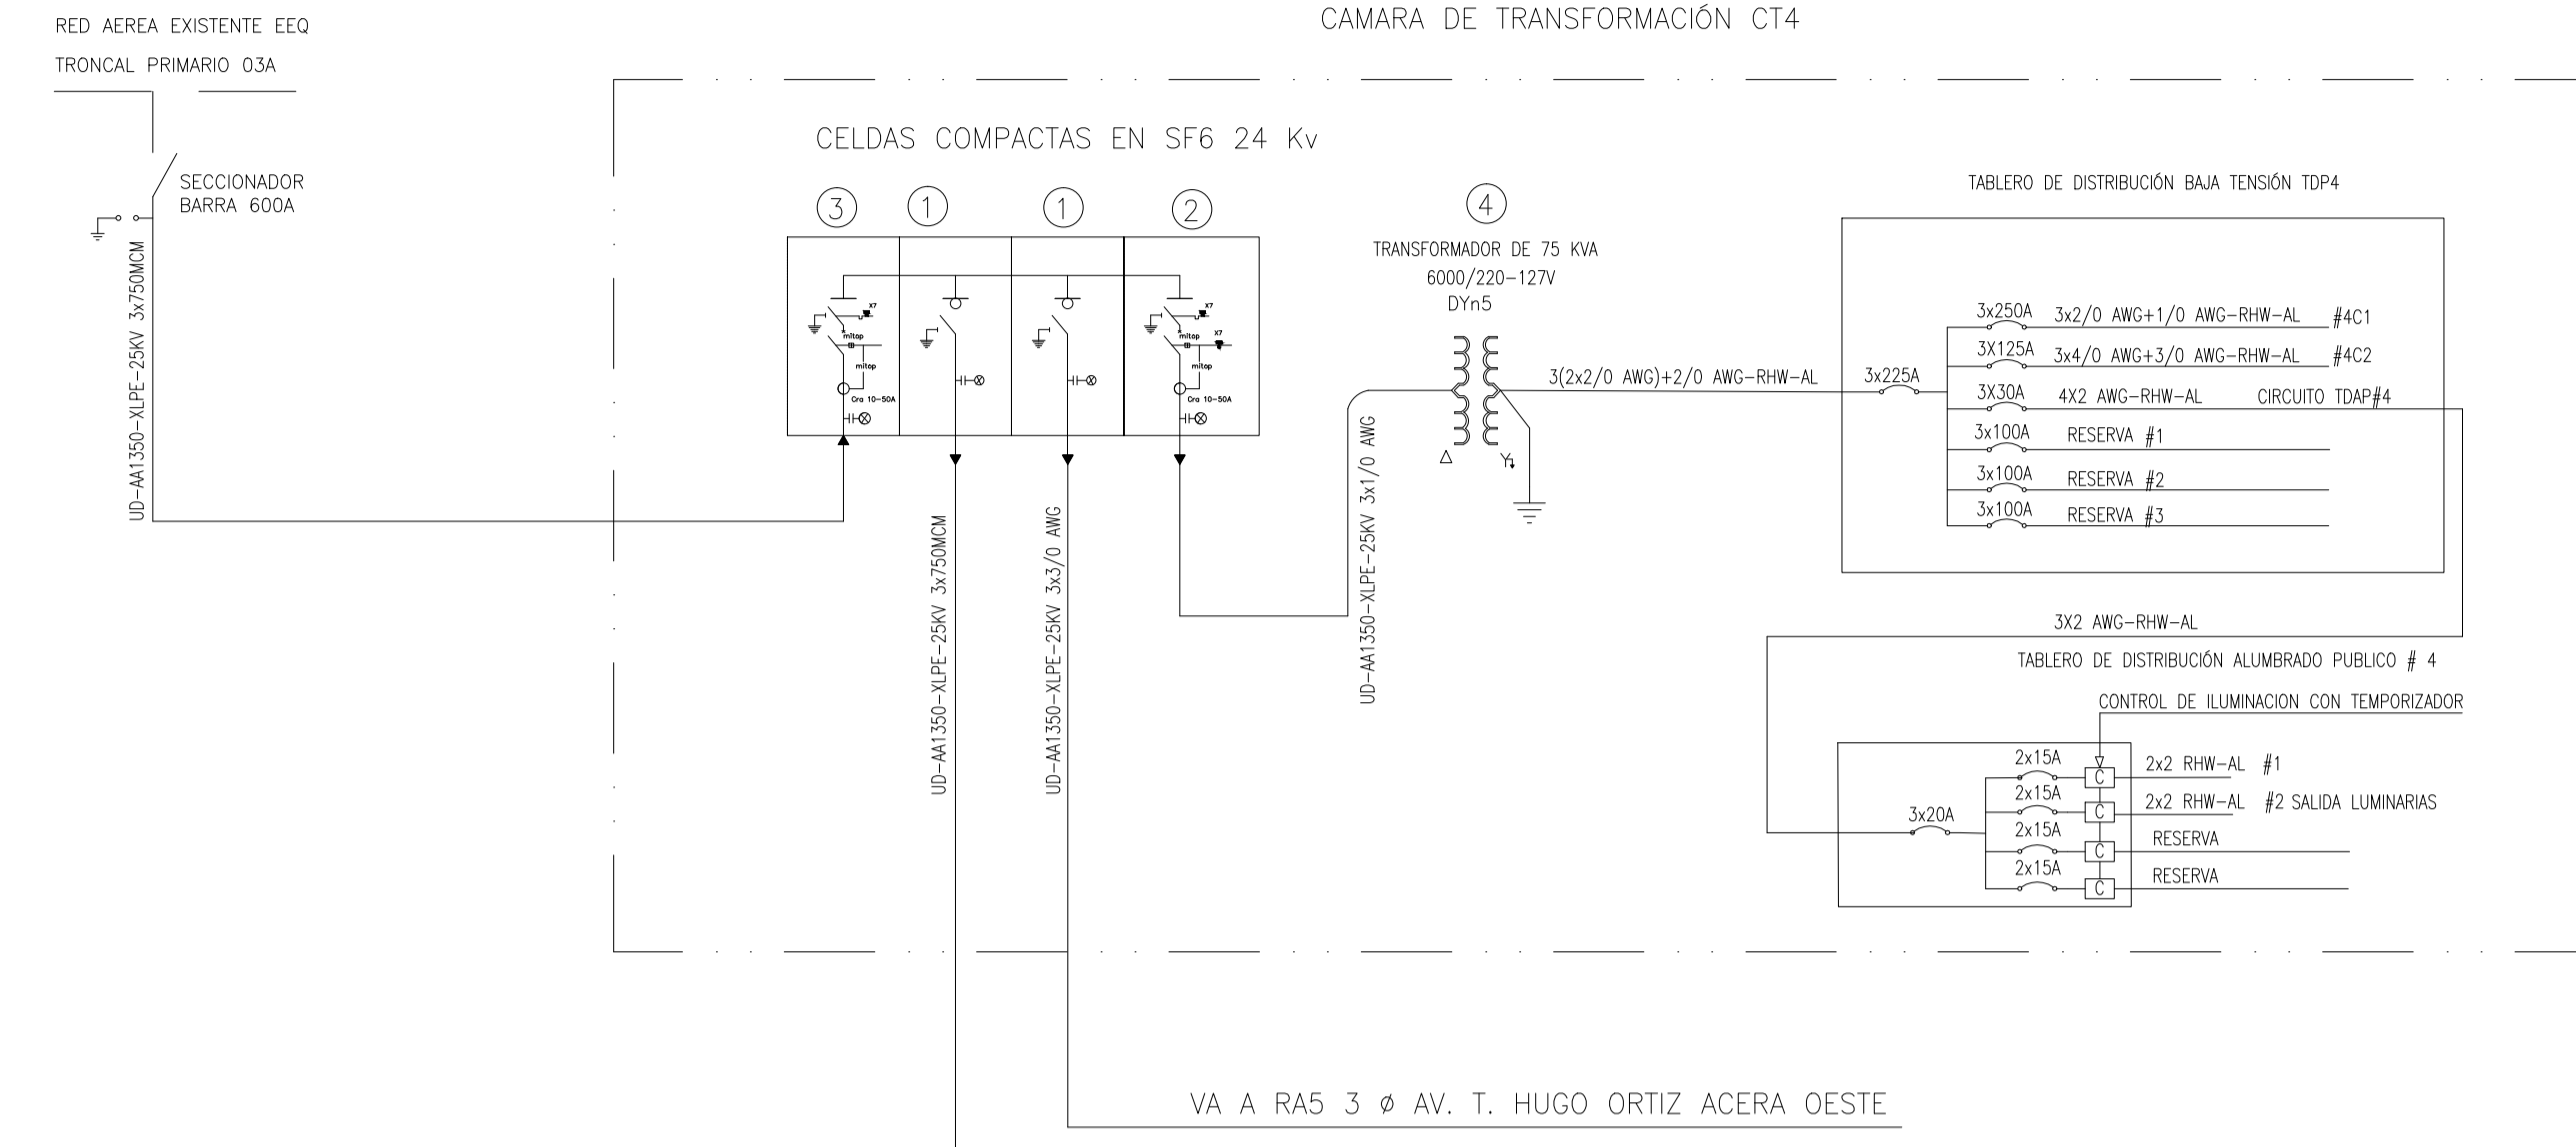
RED AEREA EXISTENTE EEQ
TRONCAL PRIMARIO 03A

CAMARA DE TRANSFORMACIÓN CT4

CELDAS COMPACTAS EN SF6 24 Kv

SECCIONADOR
BARRA 600A

UD-AA1350-XLPE-25KV 3x750MCM

3 1 1 2

X7
mitop
mitop
Cra 10-50A

X7
mitop
X7
mitop
Cra 10-50A

4
TRANSFORMADOR DE 75 KVA
6000/220-127V
DYn5

Δ Y

3(2x2/0 AWG)+2/0 AWG-RHW-AL

UD-AA1350-XLPE-25KV 3x1/0 AWG

UD-AA1350-XLPE-25KV 3x750MCM

UD-AA1350-XLPE-25KV 3x3/0 AWG

TABLERO DE DISTRIBUCIÓN BAJA TENSIÓN TDP4

3x225A
3x250A 3x2/0 AWG+1/0 AWG-RHW-AL #4C1
3X125A 3x4/0 AWG+3/0 AWG-RHW-AL #4C2
3X30A 4X2 AWG-RHW-AL CIRCUITO TDAP#4
3x100A RESERVA #1
3x100A RESERVA #2
3x100A RESERVA #3

3X2 AWG-RHW-AL
TABLERO DE DISTRIBUCIÓN ALUMBRADO PUBLICO # 4
CONTROL DE ILUMINACION CON TEMPORIZADOR

3x20A
2x15A C 2x2 RHW-AL #1
2x15A C 2x2 RHW-AL #2 SALIDA LUMINARIAS
2x15A C RESERVA
2x15A C RESERVA

VA A RA5 3 ø AV. T. HUGO ORTIZ ACERA OESTE